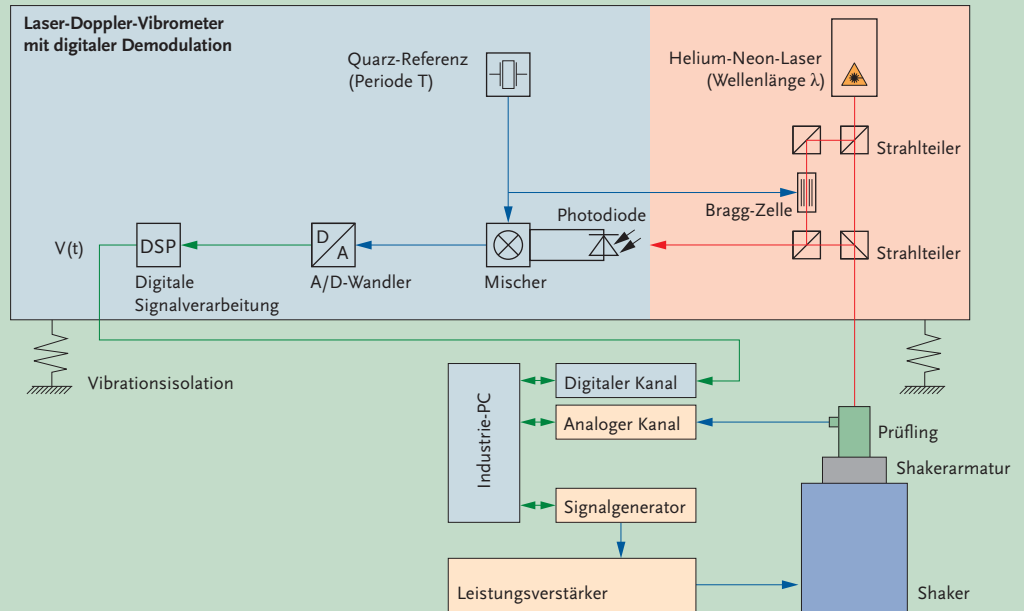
Laser-Doppler-Vibrometer mit digitaler Demodulation

Quarz-Referenz (Periode T)

Helium-Neon-Laser (Wellenlänge λ)

Strahlteiler

Bragg-Zelle

Photodiode

Strahlteiler

V(t)

DSP

Digitale Signalverarbeitung

D A

A/D-Wandler

Mischer

Vibrationsisolation

Industrie-PC

Digitaler Kanal

Analoger Kanal

Signalgenerator

Prüfling

Shakerarmatur

Leistungsverstärker

Shaker